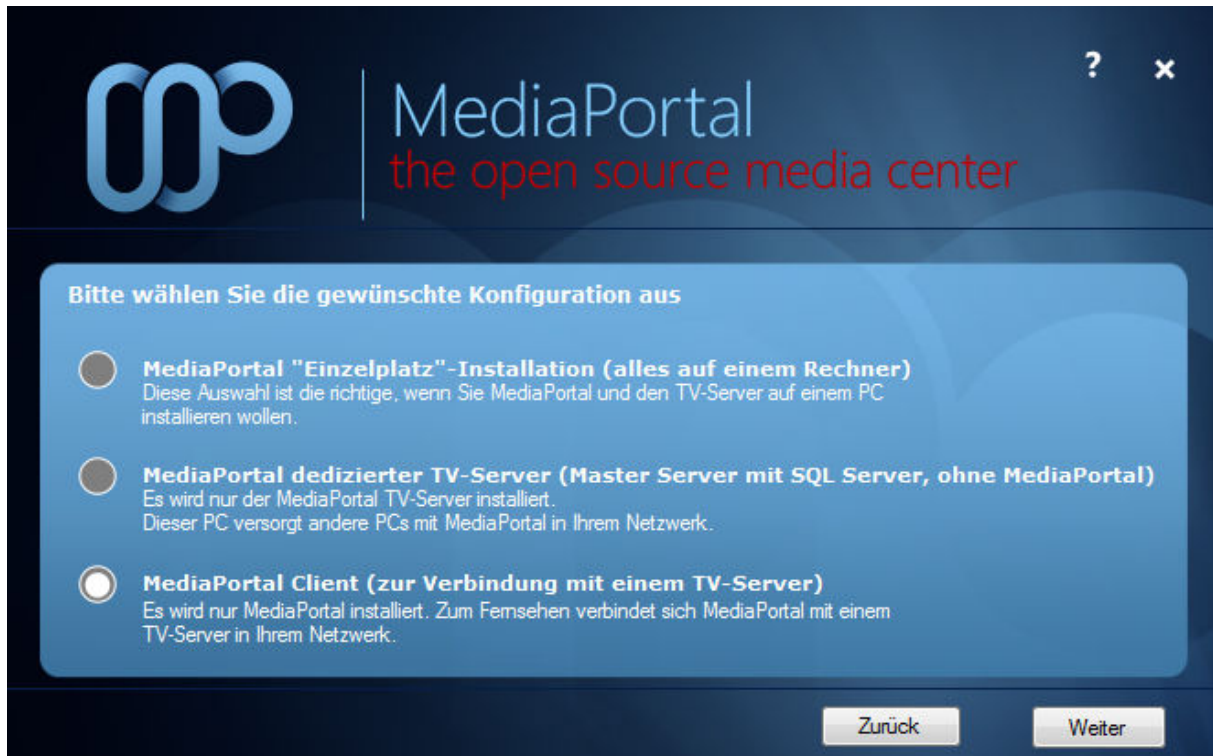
?
×

MediaPortal
the open source media center

Bitte wählen Sie die gewünschte Konfiguration aus

MediaPortal "Einzelplatz"-Installation (alles auf einem Rechner)
Diese Auswahl ist die richtige, wenn Sie MediaPortal und den TV-Server auf einem PC installieren wollen.

MediaPortal dedizierter TV-Server (Master Server mit SQL Server, ohne MediaPortal)
Es wird nur der MediaPortal TV-Server installiert.
Dieser PC versorgt andere PCs mit MediaPortal in Ihrem Netzwerk.

MediaPortal Client (zur Verbindung mit einem TV-Server)
Es wird nur MediaPortal installiert. Zum Fernsehen verbindet sich MediaPortal mit einem TV-Server in Ihrem Netzwerk.

Zurück

Weiter